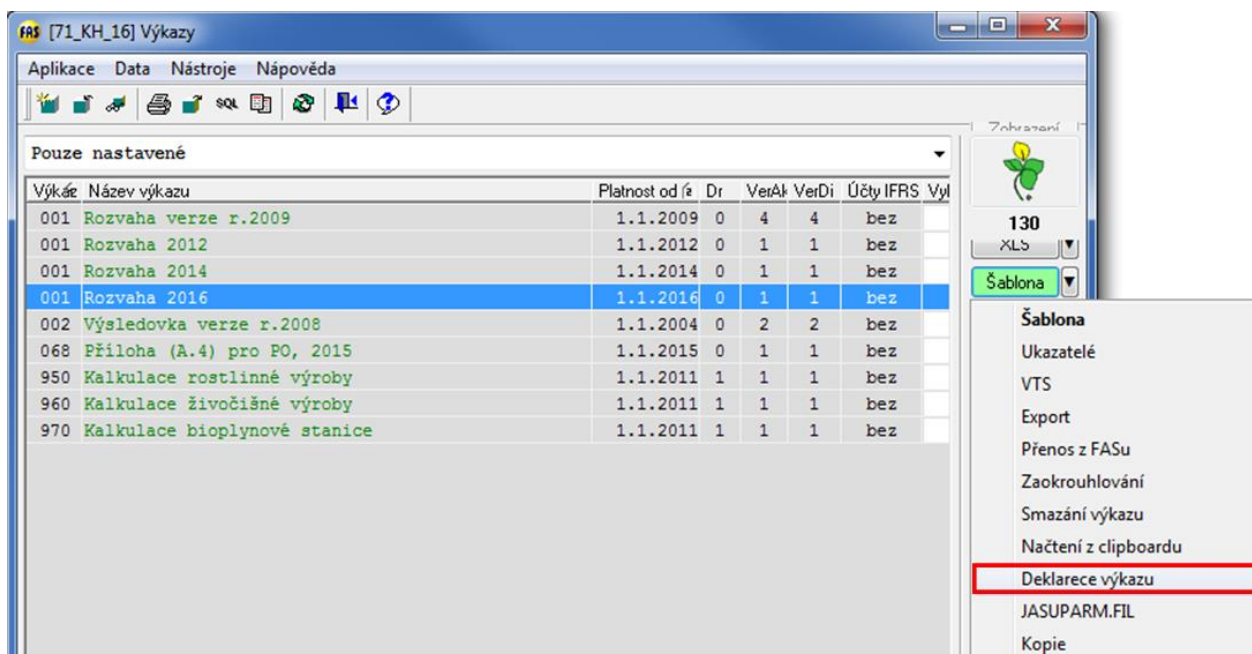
[71_KH_16] Výkazy

Aplikace Data Nástroje Nápověda

Zobrazení

Pouze nastavené

130

XLS

Šablona

| Výkaz | Název výkazu | Platnost od | Dr | VerAk | VerDi | Účty IFRS | Vyl |
|---|---|---|---|---|---|---|---|
| 001 | Rozvaha verze r.2009 | 1.1.2009 | 0 | 4 | 4 | bez | |
| 001 | Rozvaha 2012 | 1.1.2012 | 0 | 1 | 1 | bez | |
| 001 | Rozvaha 2014 | 1.1.2014 | 0 | 1 | 1 | bez | |
| 001 | Rozvaha 2016 | 1.1.2016 | 0 | 1 | 1 | bez | |
| 002 | Výsledovka verze r.2008 | 1.1.2004 | 0 | 2 | 2 | bez | |
| 068 | Příloha (A.4) pro PO, 2015 | 1.1.2015 | 0 | 1 | 1 | bez | |
| 950 | Kalkulace rostlinné výroby | 1.1.2011 | 1 | 1 | 1 | bez | |
| 960 | Kalkulace živočišné výroby | 1.1.2011 | 1 | 1 | 1 | bez | |
| 970 | Kalkulace bioplynové stanice | 1.1.2011 | 1 | 1 | 1 | bez | |

Šablona
Ukazatelé
VTS
Export
Přenos z FASu
Zaokrouhlování
Smazání výkazu
Načtení z clipboardu
Deklarece výkazu
JASUPARM.FIL
Kopie